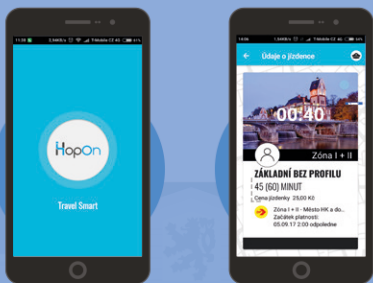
11:38 T-Mobile CZ 4G 61%

HopOn

Travel Smart

14:08

Údaje o jízdence

00:40

Zóna I + II

ZÁKLADNÍ BEZ PROFILU

45 (60) MINUT

Cena jízdenky 25,00 Kč

Zóna I + II - Město HK a do...

Začátek platnosti:

05.09.17 2:00 odpoledne